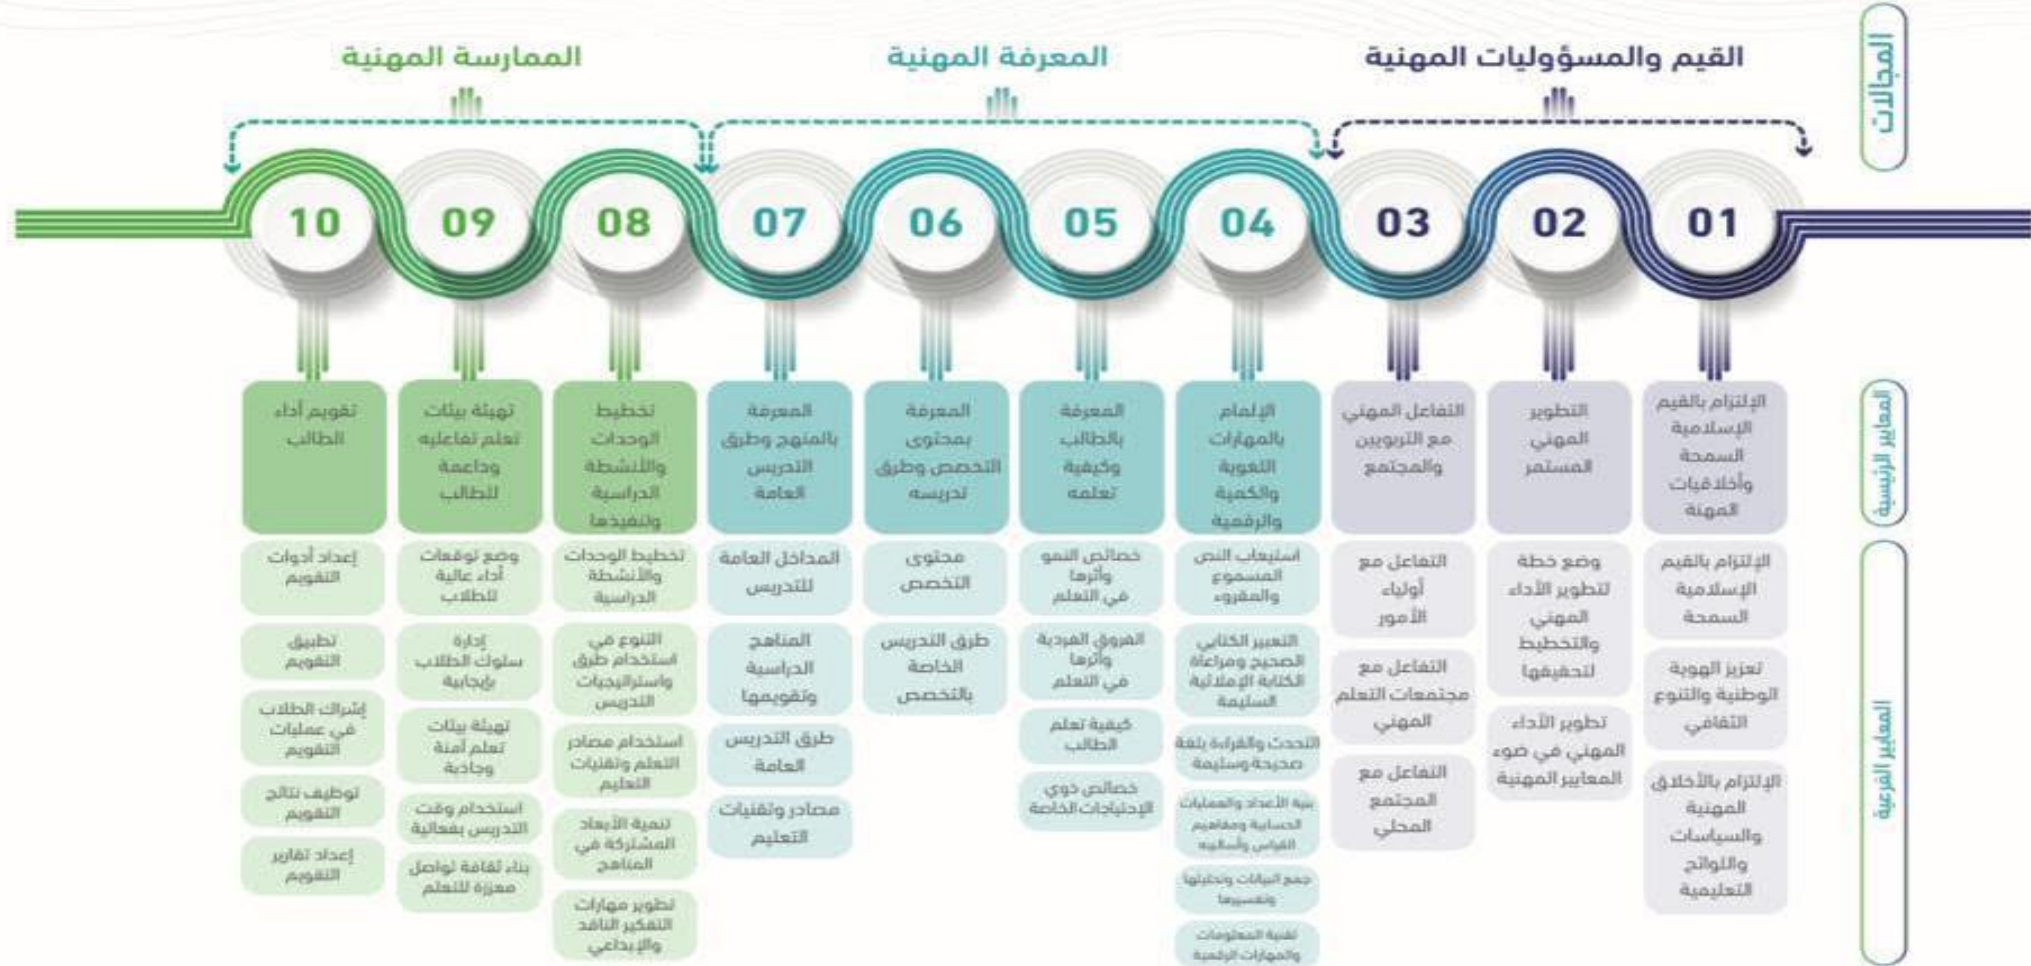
المجالات

القيم والمسؤوليات المهنية

المعرفة المهنية

الممارسة المهنية

01

02

03

04

05

06

07

08

09

10

المعايير الرئيسية

الإلتزام بالقيم الإسلامية السمحة وأخلاقيات المهنة

التطوير المهني المستمر

التفاعل المهني مع التربويين والمجتمع

الإلمام بالمهارات اللغوية والكمية والرقمية

المعرفة بالطالب وكيفية تعلمه

المعرفة بمحتوى التخصص وطرق تدريسه

المعرفة بالمنهج وطرق التدريس العامة

تخطيط الوحدات والأنشطة الدراسية وتنفيذها

تهيئة بيئات تعلم تفاعلية وداعمة للطالب

تقويم أداء الطالب

المعايير الفرعية

الإلتزام بالقيم الإسلامية السمحة

تعزيز الهوية الوطنية والتنوع الثقافي

الإلتزام بالأخلاق المهنية والسياسات واللوائح التعليمية

وضع خطة لتطوير الأداء المهني والتخطيط لتحقيقها

تطوير الأداء المهني في ضوء المعايير المهنية

التفاعل مع أولياء الأمور

التفاعل مع مجتمعات التعلم المهني

التفاعل مع المجتمع المحلي

استيعاب النص المسموع والمقروء

التعبير الكتابي الصحيح ومراعاة الكتابة الإملائية السليمة

التحدث والقراءة بلغة صحيحة وسليمة

بنية الأعداد والعمليات الحسابية ومفاهيم القياس وأساليبه

جمع البيانات وتحليلها وتفسيرها

تقنية المعلومات والمهارات الرقمية

خصائص النمو وأثرها في التعلم

الفروق الفردية وأثرها في التعلم

كيفية تعلم الطالب

خصائص ذوي الإحتياجات الخاصة

محتوى التخصص

طرق التدريس الخاصة بالتخصص

المداخل العامة للتدريس

المناهج الدراسية وتقويمها

طرق التدريس العامة

مصادر وتقنيات التعليم

تخطيط الوحدات والأنشطة الدراسية

التنوع في استخدام طرق واستراتيجيات التدريس

استخدام مصادر التعلم وتقنيات التعليم

تنمية الأبعاد المشتركة في المناهج

تطوير مهارات التفكير الناقد والإبداعي

وضع توقعات أداء عالية للطلاب

إدارة سلوك الطلاب بإيجابية

تهيئة بيئات تعلم آمنة وجاذبة

استخدام وقت التدريس بفعالية

بناء ثقافة تواصل معززة للتعلم

إعداد أدوات التقويم

تطبيق التقويم

إشراك الطلاب في عمليات التقويم

توظيف نتائج التقويم

إعداد تقارير التقويم